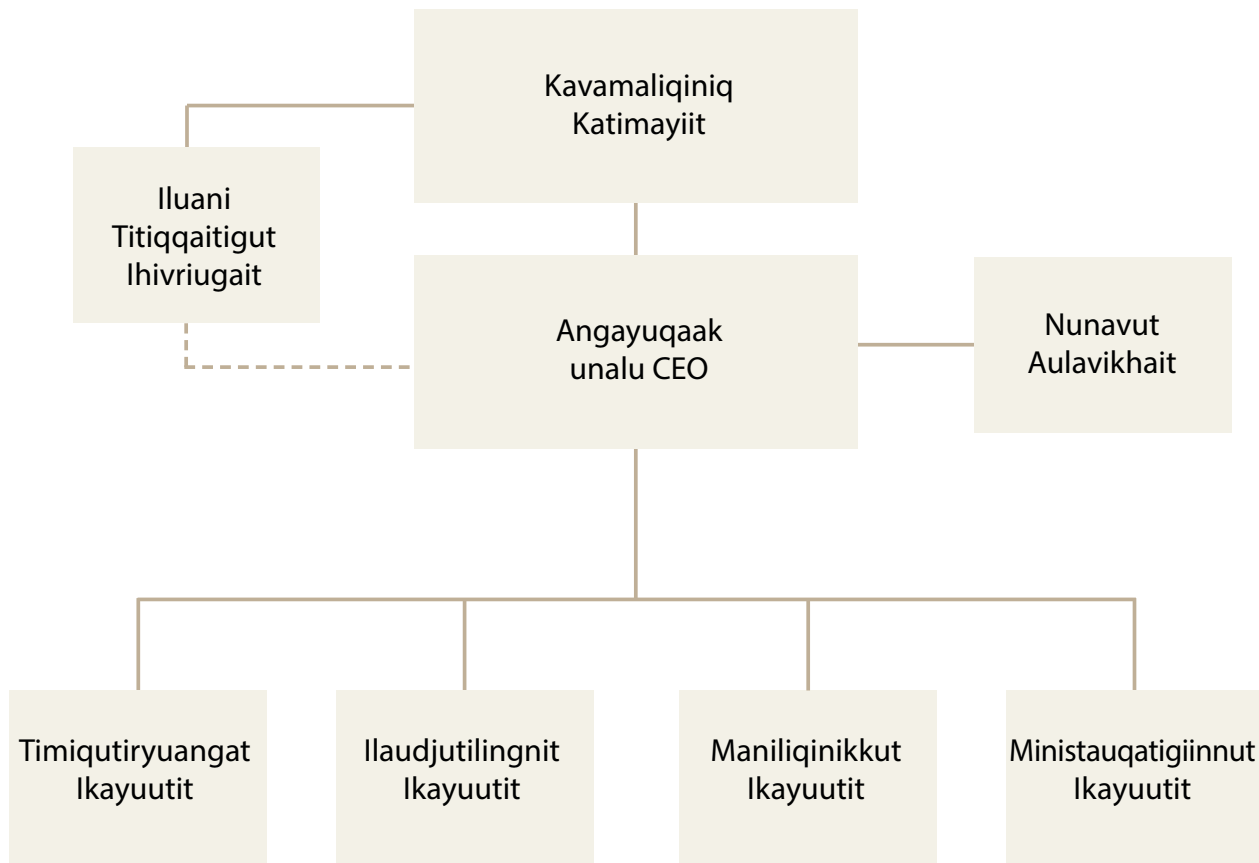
Kavamaliqiniq Katimayiit

Iluani Titiqqaitigut Ihivriugait

Angayuqaak unalu CEO

Nunavut Aulavikhait

Timiqutiryuangat Ikayuutit

Ilaudjutilingnit Ikayuutit

Maniliqinikkut Ikayuutit

Ministauqatigiinnut Ikayuutit